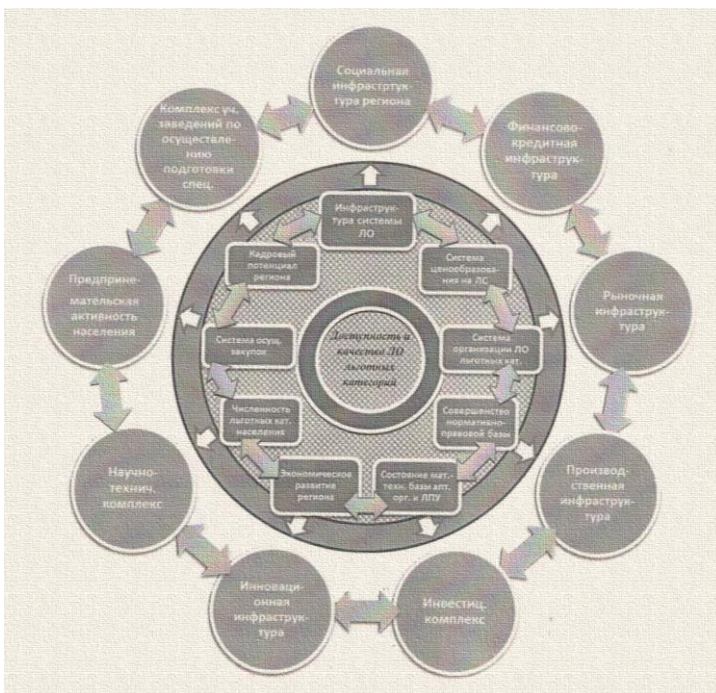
Социальная инфрастртуктура региона

Финансово-кредитная инфраструктура

Рыночная инфраструктура

Производственная инфраструктура

Инвестиц. комплекс

Инновационная инфраструктура

Научно-технич. комплекс

Предпринимательская активность населения

Комплекс уч. заведений по осуществлению подготовки спец.

Инфраструктура системы ЛО

Система ценообразования на ЛС

Система организации ЛО льготных кат.

Совершенство нормативно-правовой базы

Состояние мат.-техн. базы апт. орг. и ЛПУ

Экономическое развитие региона

Численность льготных кат. населения

Система осущ. закупок

Кадровый потенциал региона

Доступность и качество ЛО льготных категорий